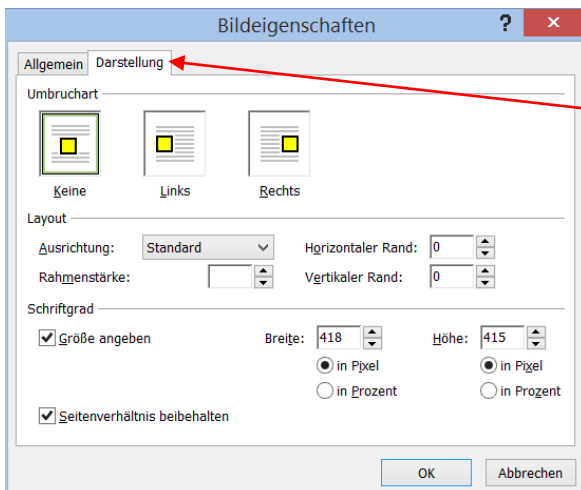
Bildeigenschaften

?

Allgemein

Darstellung

Umbruchart

Keine

Links

Rechts

Layout

Ausrichtung:

Standard

Horizontaler Rand:

0

Rahmenstärke:

Vertikaler Rand:

0

Schriftgrad

Größe angeben

Breite:

418

Höhe:

415

in Pixel

in Prozent

in Pixel

in Prozent

Seitenverhältnis beibehalten

OK

Abbrechen